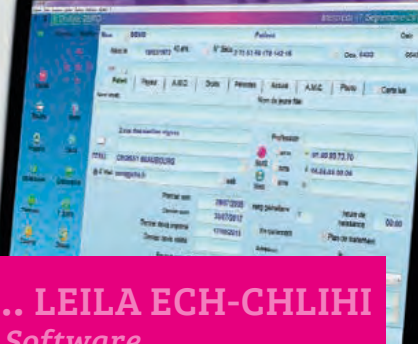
Nom BENO Patient
Patient Payeur A.M.O. Droits Personnes Accueil A.M.C. Photo Carte Vue
Nom de jeune fille
Zone d'adresse
CROISSY BEAUBOURG
Profession
01.60.05.73.70
06.55.55.58.06
Premier soin 09/07/2008
Dernier soin 20/07/2012
Plan de traitement
... LEILA ECH-CHLIHI
Software